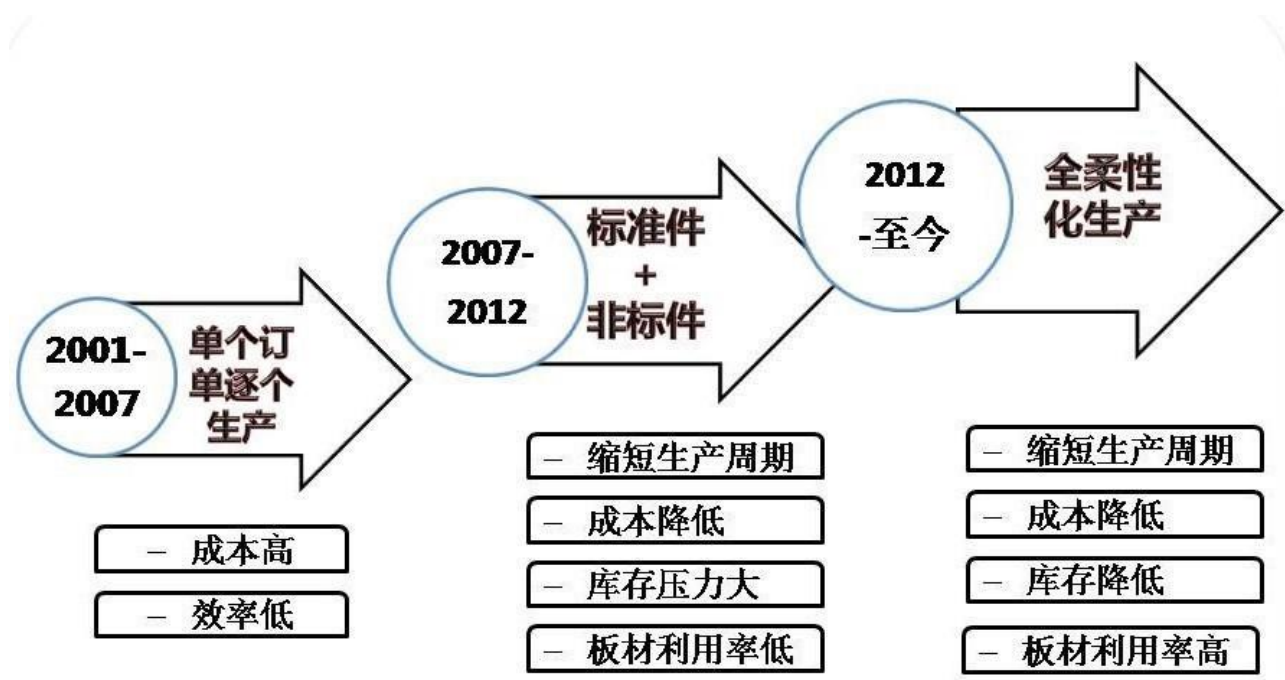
2001-2007

单个订单逐个生产

– 成本高

– 效率低

2007-2012

标准件
+
非标件

– 缩短生产周期

– 成本降低

– 库存压力大

– 板材利用率低

2012
-至今

全柔性化生产

– 缩短生产周期

– 成本降低

– 库存降低

– 板材利用率高